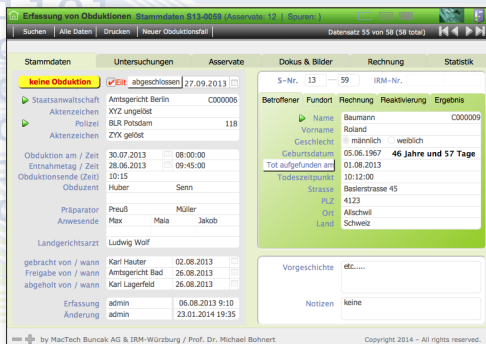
Erfassung von Obduktionen Stammdaten S13-0059 (Asservate: 12 | Spuren: )

Suchen | Alle Daten | Drucken | Neuer Obduktionsfall

Datensatz 55 von 58 (58 total)

Stammdaten | Untersuchungen | Asservate | Dokus & Bilder | Rechnung | Statistik

keine Obduktion | Eilt | abgeschlossen | 27.09.2013

Staatsanwaltschaft | Amtsgericht Berlin | C000006
Aktenzeichen | XYZ ungelöst
Polizei | BLR Potsdam | 118
Aktenzeichen | ZYX gelöst

Obduktion am / Zeit | 30.07.2013 | 08:00:00
Entnahmetag / Zeit | 28.06.2013 | 09:45:00
Obduktionsende (Zeit) | 10:15
Obduzent | Huber | Senn

Präparator | Preuß | Müller
Anwesende | Max | Maia | Jakob

Landgerichtsarzt | Ludwig Wolf

gebracht von / wann | Karl Hauter | 02.08.2013
Freigabe von / wann | Amtsgericht Bad | 26.08.2013
abgeholt von / wann | Karl Lagerfeld | 26.08.2013

Erfassung | admin | 06.08.2013 9:10
Änderung | admin | 23.01.2014 19:35

S-Nr. 13 — 59 | IRM-Nr.

Betroffener | Fundort | Rechnung | Reaktivierung | Ergebnis

Name | Baumann | C000009
Vorname | Roland
Geschlecht | männlich | weiblich
Geburtsdatum | 05.06.1967 | 46 Jahre und 57 Tage
Tot aufgefunden am | 01.08.2013
Todeszeitpunkt | 10:12:00
Strasse | Baslerstrasse 45
PLZ | 4123
Ort | Allschwil
Land | Schweiz

Vorgeschichte | etc.....

Notizen | keine

by MacTech Buncak AG & IRM-Würzburg / Prof. Dr. Michael Bohnert

Copyright 2014 – All rights reserved.